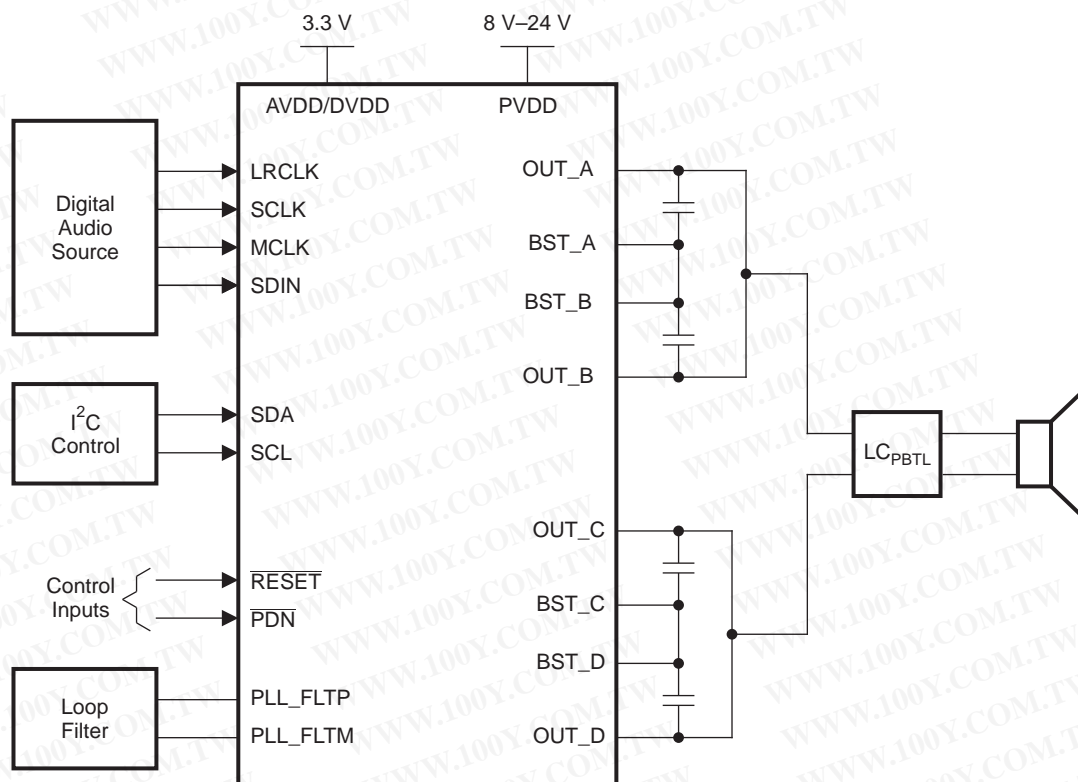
3.3 V

8 V–24 V

AVDD/DVDD

PVDD

Digital Audio Source

LRCLK

SCLK

MCLK

SDIN

OUT_A

BST_A

BST_B

OUT_B

$I^2C$ Control

SDA

SCL

$LC_{PBTL}$

OUT_C

Control Inputs

$\overline{RESET}$

$\overline{PDN}$

BST_C

BST_D

Loop Filter

PLL_FLTP

PLL_FLTM

OUT_D

WWW.100Y.COM.TW